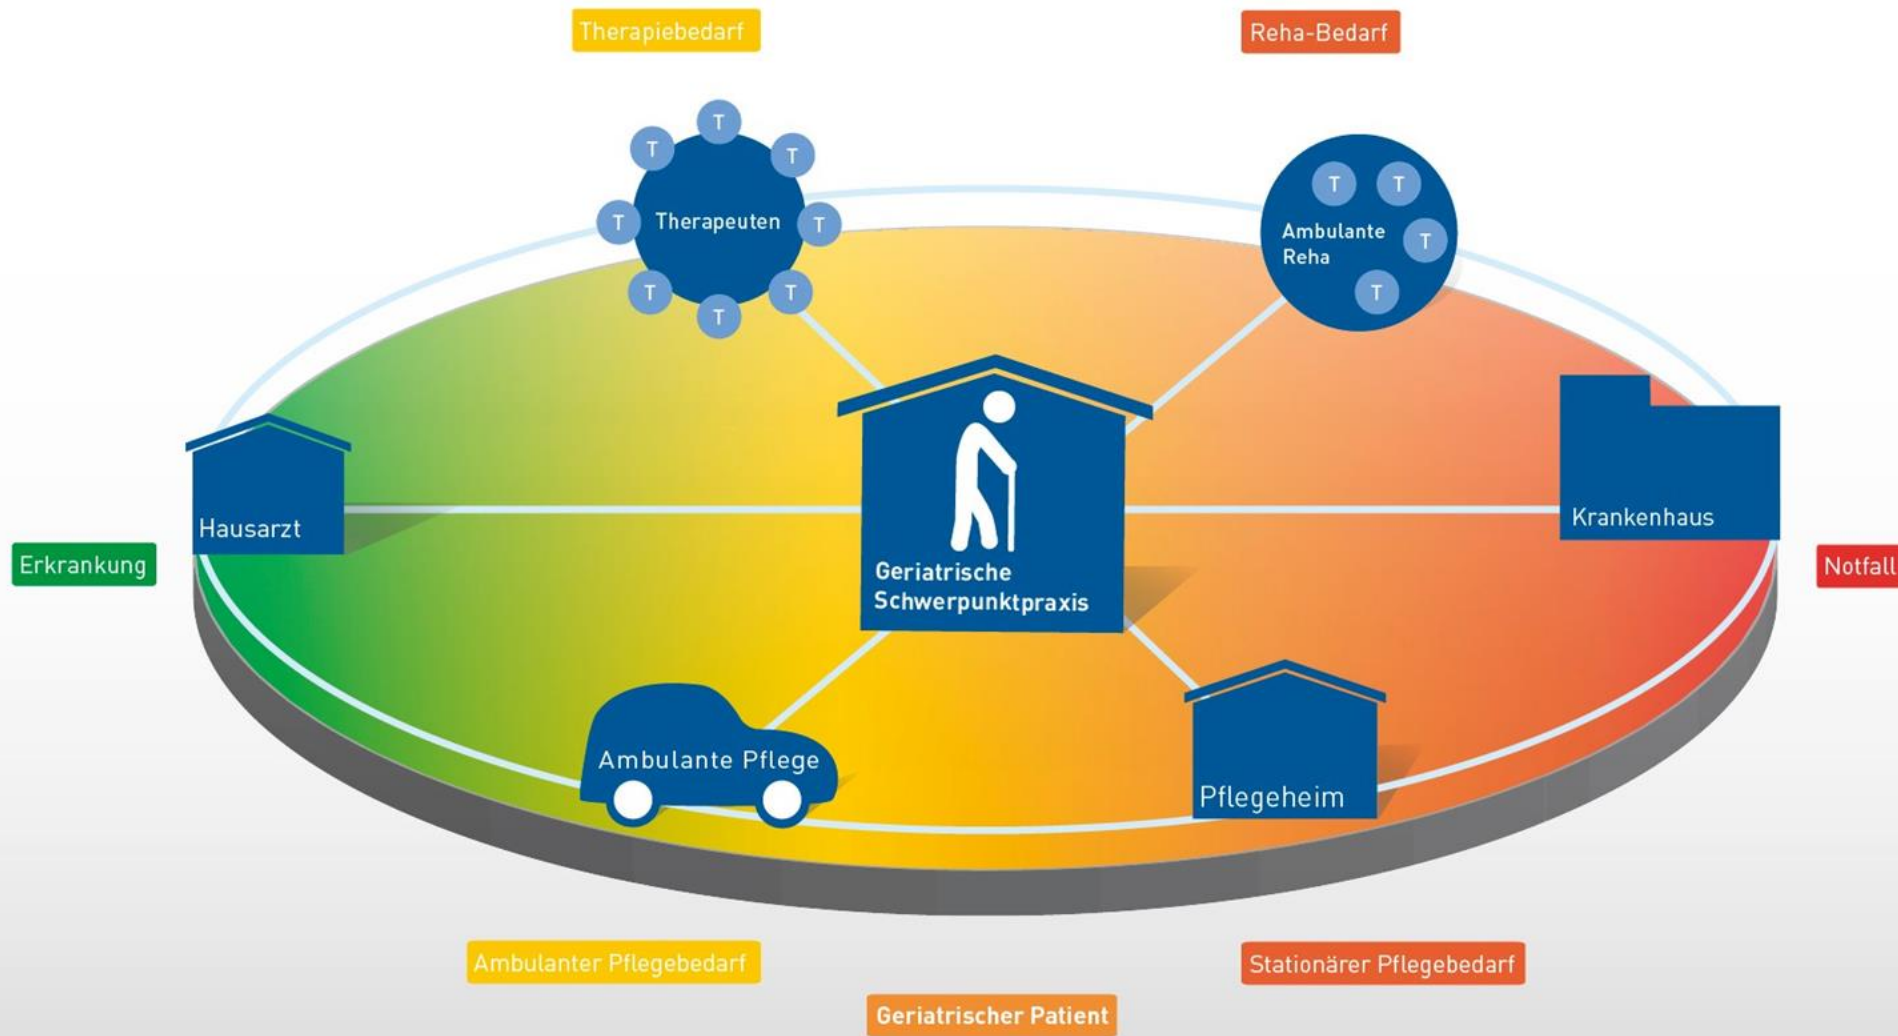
Therapiebedarf

Reha-Bedarf

T T T T T T T T

Therapeuten

Ambulante Reha

T T T T

Hausarzt

Erkrankung

Geriatrische Schwerpunktpraxis

Krankenhaus

Notfall

Ambulante Pflege

Pflegeheim

Ambulanter Pflegebedarf

Stationärer Pflegebedarf

Geriatrischer Patient